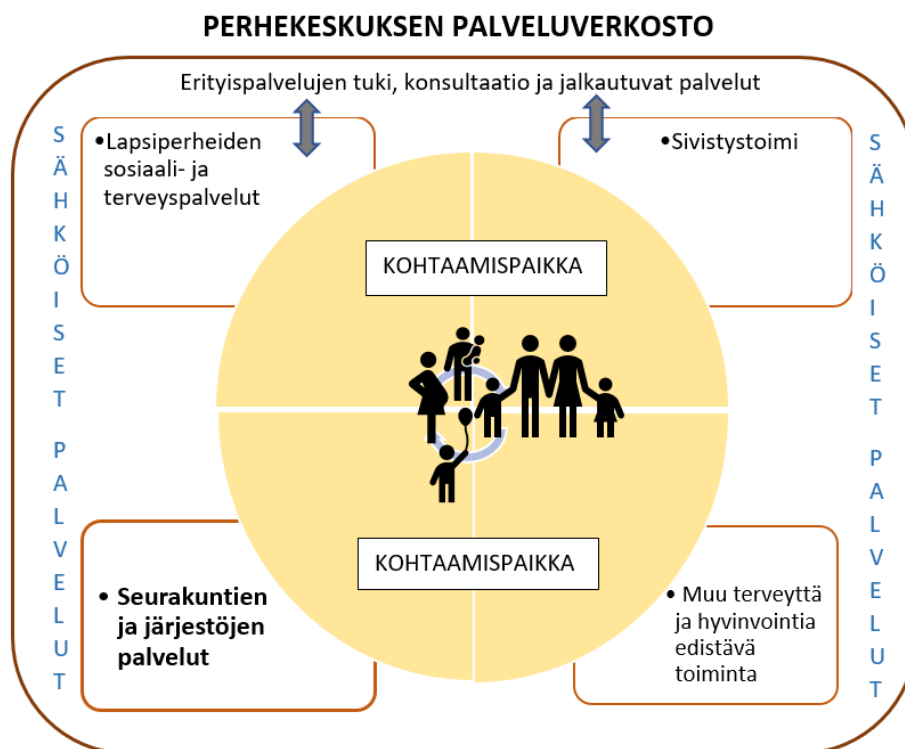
PERHEKESKUKSEN PALVELUVERKOSTO

Erityispalvelujen tuki, konsultaatio ja jalkautuvat palvelut

SÄHKÖISET PALVELUT

•Lapsiperheiden sosiaali- ja terveyspalvelut

•Sivistystoimi

SÄHKÖISET PALVELUT

KOHTAAMISPAIKKA

KOHTAAMISPAIKKA

• Seurakuntien ja järjestöjen palvelut

• Muu terveyttä ja hyvinvointia edistävä toiminta